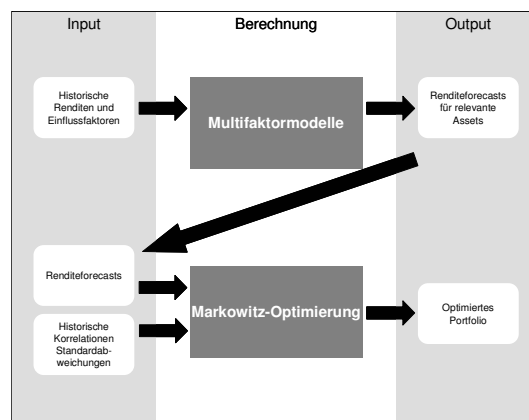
Input

Berechnung

Output

Historische Renditen und Einflussfaktoren

Multifaktormodelle

Renditeforecasts für relevante Assets

Renditeforecasts

Historische Korrelationen Standardabweichungen

Markowitz-Optimierung

Optimiertes Portfolio